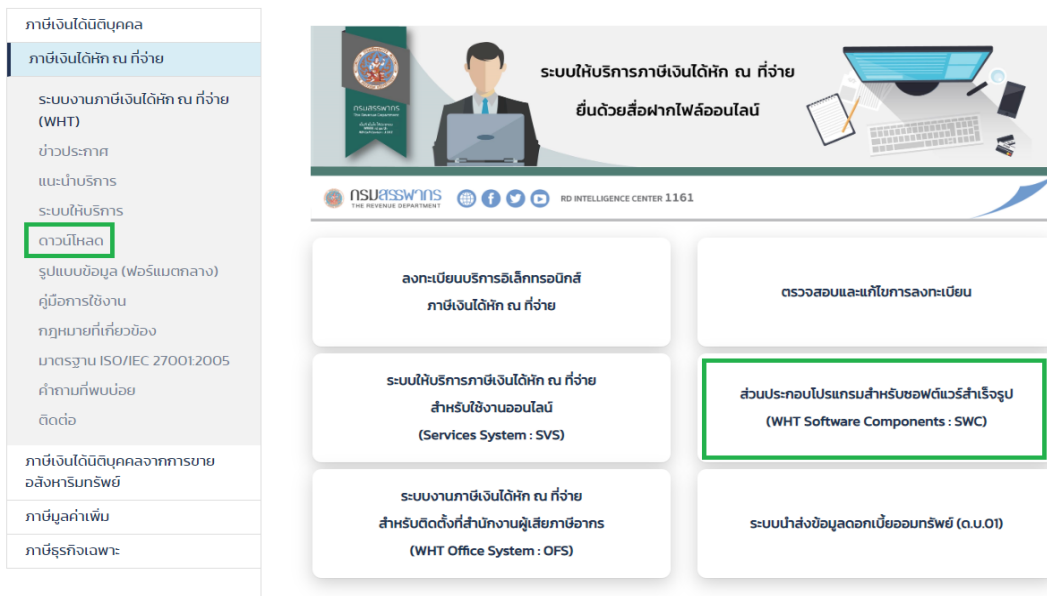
ภาษีเงินได้นิติบุคคล

ภาษีเงินได้หัก ณ ที่จ่าย

ระบบงานภาษีเงินได้หัก ณ ที่จ่าย (WHT)

ข่าวประกาศ

แนะนำบริการ

ระบบให้บริการ

ดาวน์โหลด

รูปแบบข้อมูล (ฟอร์แมตกลาง)

คู่มือการใช้งาน

กฎหมายที่เกี่ยวข้อง

มาตรฐาน ISO/IEC 27001:2005

คำถามที่พบบ่อย

ติดต่อ

ภาษีเงินได้นิติบุคคลจากการขายอสังหาริมทรัพย์

ภาษีมูลค่าเพิ่ม

ภาษีธุรกิจเฉพาะ

กรมสรรพากร The Revenue Department

ระบบให้บริการภาษีเงินได้หัก ณ ที่จ่าย

ยื่นด้วยสื่อฝากไฟล์ออนไลน์

กรมสรรพากร THE REVENUE DEPARTMENT

RD INTELLIGENCE CENTER 1161

ลงทะเบียนบริการอิเล็กทรอนิกส์ ภาษีเงินได้หัก ณ ที่จ่าย

ตรวจสอบและแก้ไขการลงทะเบียน

ระบบให้บริการภาษีเงินได้หัก ณ ที่จ่าย สำหรับใช้งานออนไลน์ (Services System : SVS)

ส่วนประกอบโปรแกรมสำหรับซอฟต์แวร์สำเร็จรูป (WHT Software Components : SWC)

ระบบงานภาษีเงินได้หัก ณ ที่จ่าย สำหรับติดตั้งที่สำนักงานผู้เสียภาษีอากร (WHT Office System : OFS)

ระบบนำส่งข้อมูลดอกเบี้ยออมทรัพย์ (ด.บ.01)